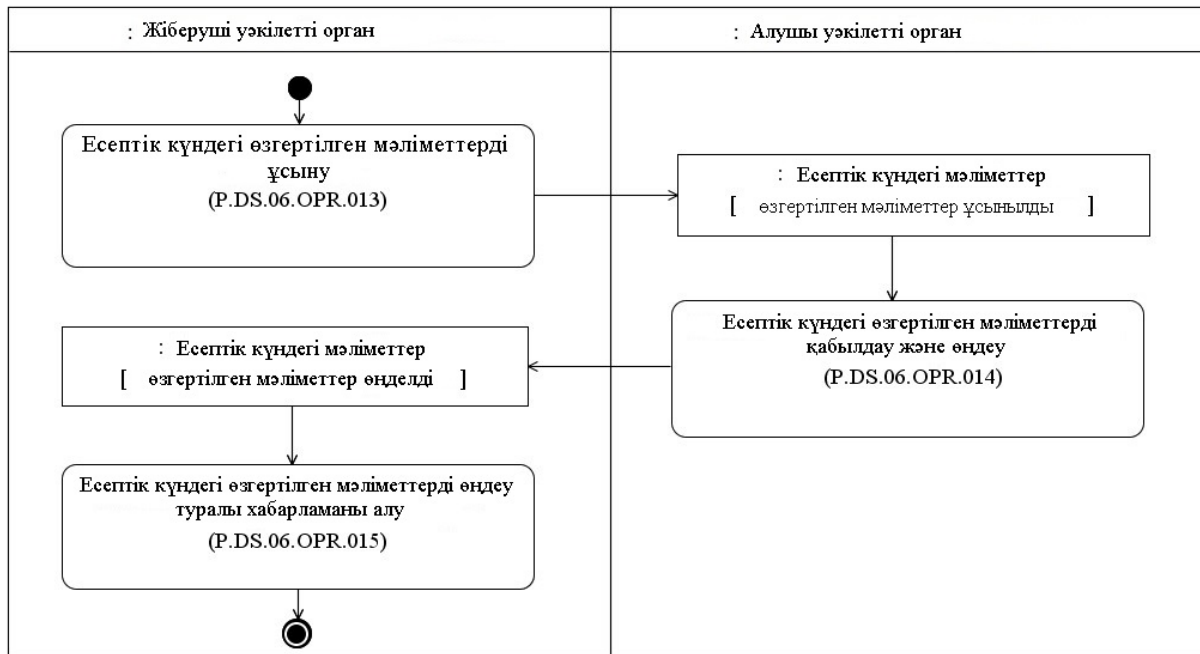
: Жіберуші уәкілетті орган

: Алушы уәкілетті орган

Есептік күндегі өзгертілген мәліметтерді ұсыну (P.DS.06.OPR.013)

: Есептік күндегі мәліметтер [ өзгертілген мәліметтер ұсынылды ]

Есептік күндегі өзгертілген мәліметтерді қабылдау және өңдеу (P.DS.06.OPR.014)

: Есептік күндегі мәліметтер [ өзгертілген мәліметтер өңделді ]

Есептік күндегі өзгертілген мәліметтерді өңдеу туралы хабарламаны алу (P.DS.06.OPR.015)